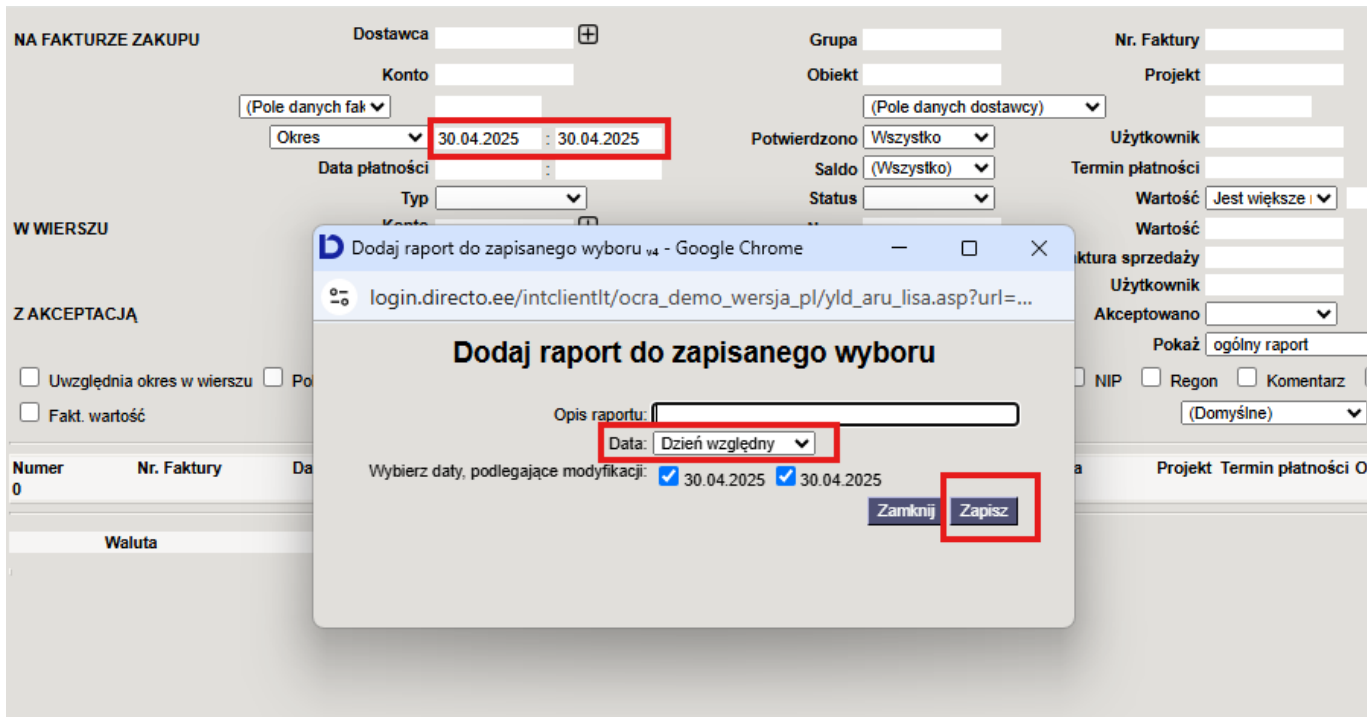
NA FAKTURZE ZAKUPU

Dostawca

Konto

(Pole danych fak

Okres 30.04.2025 : 30.04.2025

Data płatności :

Typ

Grupa

Obiekt

(Pole danych dostawcy)

Potwierdzono Wszystko

Saldo (Wszystko)

Status

Nr. Faktury

Projekt

Użytkownik

Termin płatności

Wartość Jest większe

Wartość

ktura sprzedaży

Użytkownik

Akceptowano

Pokaż ogólny raport

W WIERSZU

Konto

Z AKCEPTACJĄ

Uwzględnia okres w wierszu Po

NIP Regon Komentarz

Fakt. wartość

(Domyślne)

Numer Nr. Faktury Da

0

Projekt Termin płatności O

Waluta

Dodaj raport do zapisanego wyboru v4 - Google Chrome

login.directo.ee/intclientlt/ocra_demo_wersja_pl/yld_aru_lisa.asp?url=...

Dodaj raport do zapisanego wyboru

Opis raportu:

Data: Dzień względny

Wybierz daty, podlegające modyfikacji: 30.04.2025 30.04.2025

Zamknij Zapisz